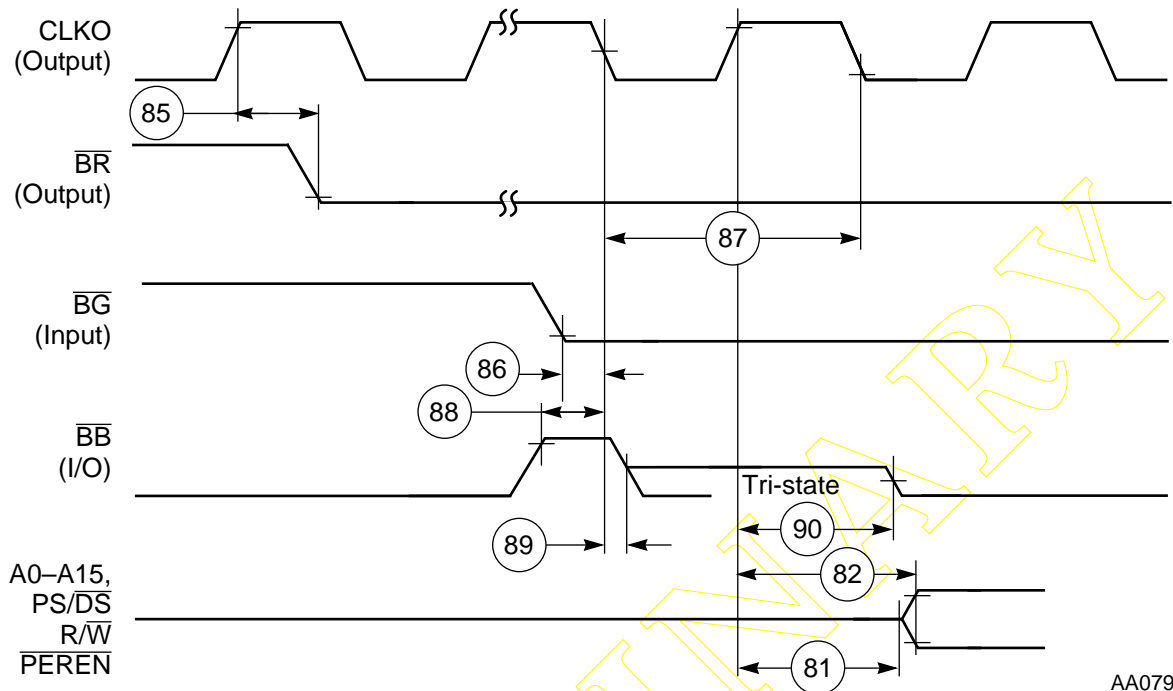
CLKO
(Output)

85

$\overline{BR}$
(Output)

87

$\overline{BG}$
(Input)

86

88

$\overline{BB}$
(I/O)

Tri-state

90

89

82

A0–A15,
PS/$\overline{DS}$
R/$\overline{W}$
$\overline{PEREN}$

81

AA079

PRELIMINARY